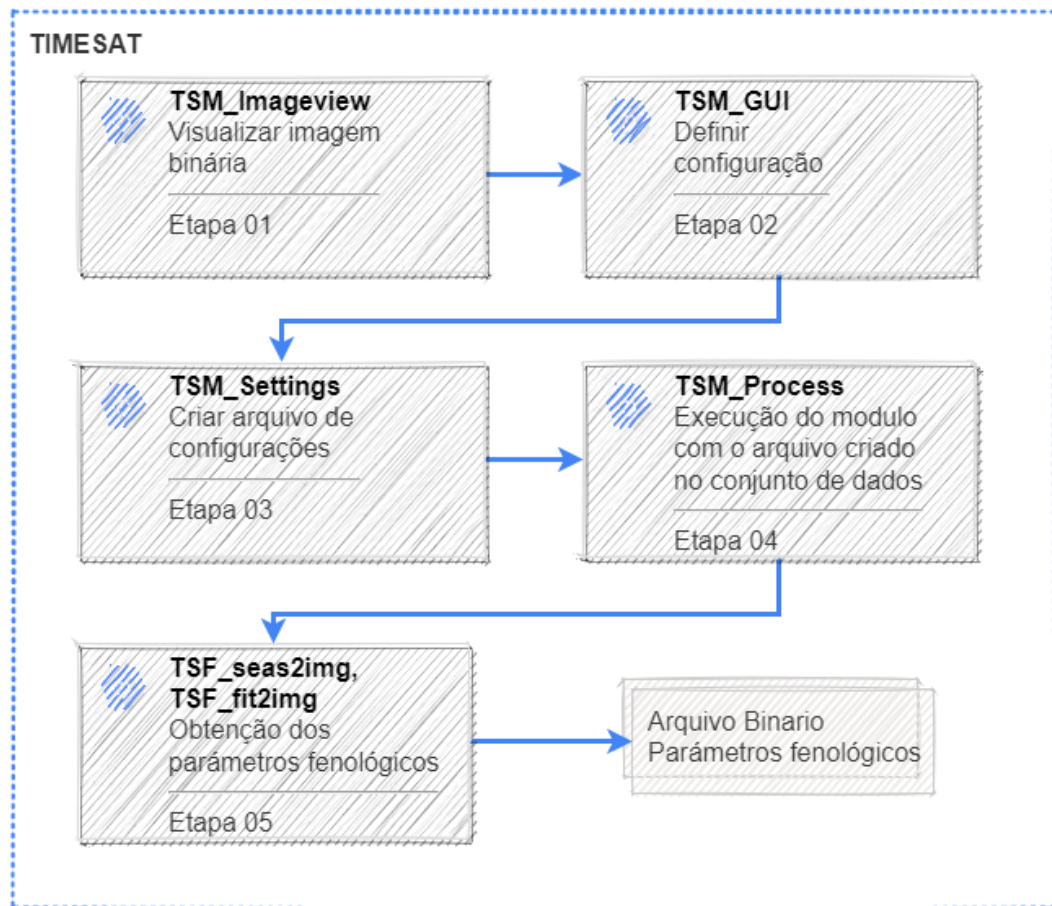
TIMESAT

TSM_Imageview
Visualizar imagem binária

Etapa 01

TSM_GUI
Definir configuração

Etapa 02

TSM_Settings
Criar arquivo de configurações

Etapa 03

TSM_Process
Execução do modulo com o arquivo criado no conjunto de dados

Etapa 04

TSF_seas2img, TSF_fit2img
Obtenção dos parâmetros fenológicos

Etapa 05

Arquivo Binario
Parâmetros fenológicos